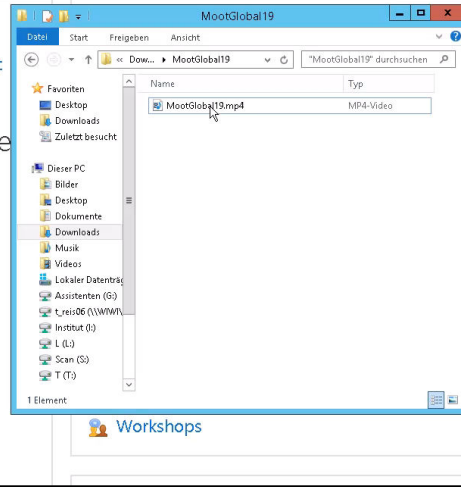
MootGlobal19

Datei Start Freigeben Ansicht

« Dow... ▸ MootGlobal19

"MootGlobal19" durchsuchen

Favoriten
Desktop
Downloads
Zuletzt besucht

Dieser PC
Bilder
Desktop
Dokumente
Downloads
Musik
Videos
Lokaler Datenträg
Assistenten (G:)
t_reis06 (\\WIWI\
Institut (I:)
L (L:)
Scan (S:)
T (T:)

Name
Typ
MootGlobal19.mp4
MP4-Video

1 Element

Workshops